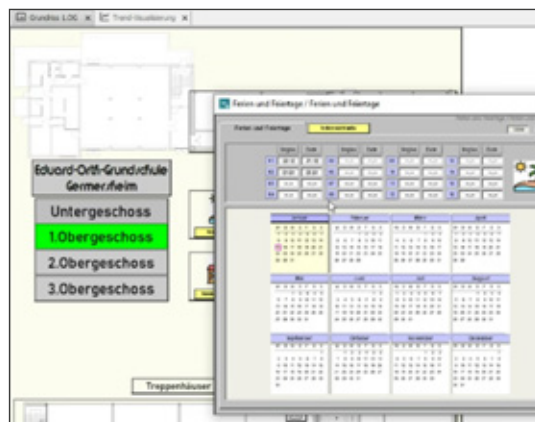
Grundriss LOG × Trend-Visualisierung ×

Eduard-Orff-Grundschule Germersheim

Untergeschoss

1.Obergeschoss

2.Obergeschoss

3.Obergeschoss

Treppenhäuser

Ferien und Feiertage / Ferien und Feiertage

Ferien und Feiertage

Januar

Februar

März

April

Mai

Juni

Juli

August

September

Oktober

November

Dezember